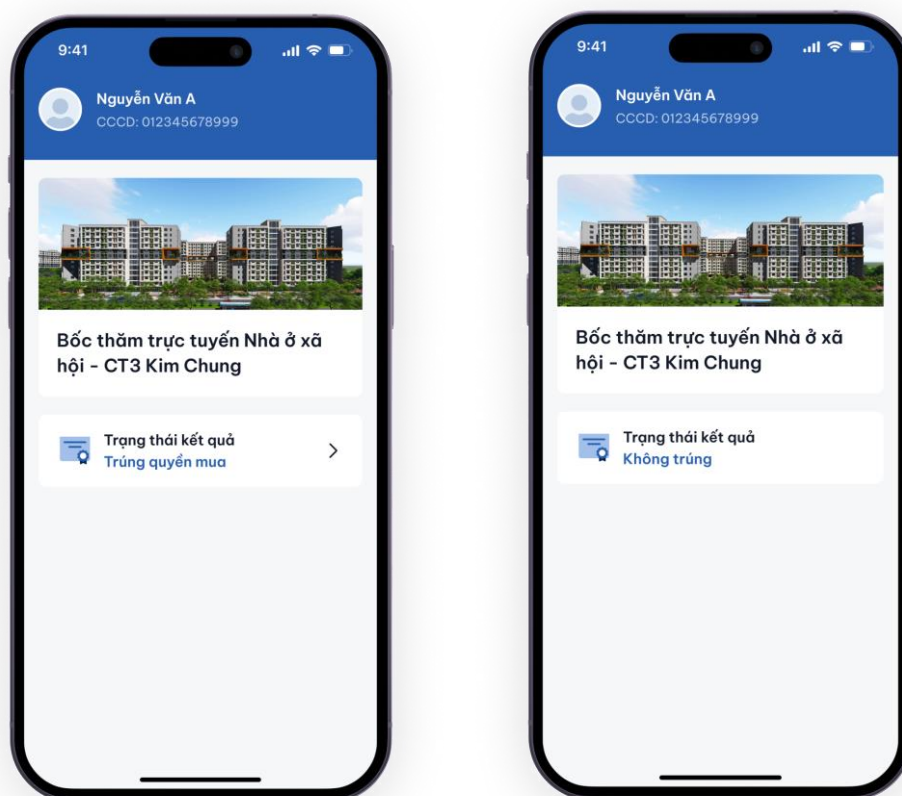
9:41

Nguyễn Văn A
CCCD: 012345678999

Bốc thăm trực tuyến Nhà ở xã hội - CT3 Kim Chung

Trạng thái kết quả
Trúng quyền mua

9:41

Nguyễn Văn A
CCCD: 012345678999

Bốc thăm trực tuyến Nhà ở xã hội - CT3 Kim Chung

Trạng thái kết quả
Không trúng